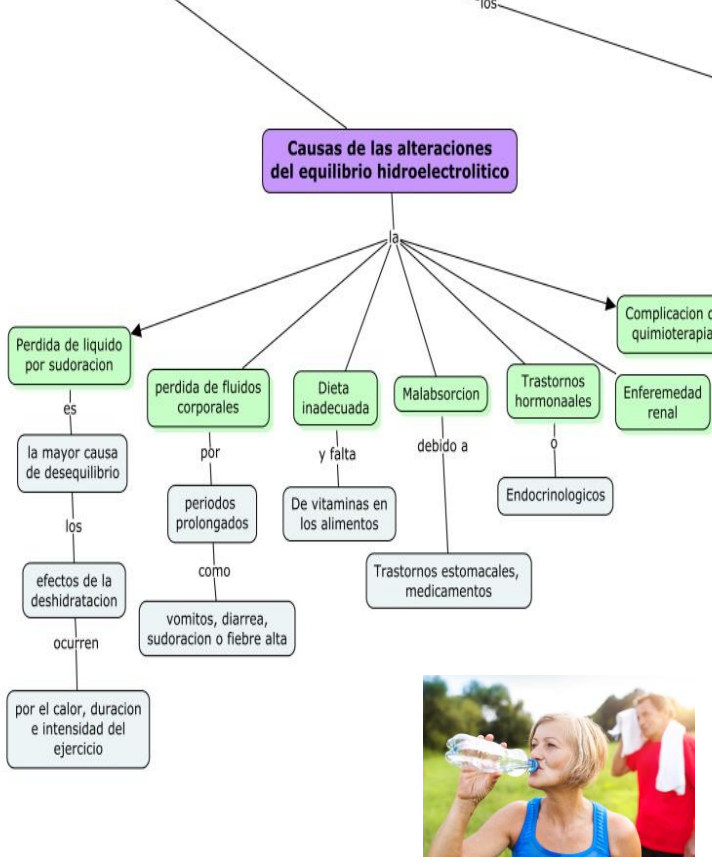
los

Causas de las alteraciones del equilibrio hidroelectrolitico

la

Perdida de liquido por sudoracion

es

la mayor causa de desequilibrio

los

efectos de la deshidratacion

ocurren

por el calor, duracion e intensidad del ejercicio

perdida de fluidos corporales

por

periodos prolongados

como

vomitos, diarrea, sudoracion o fiebre alta

Dieta inadecuada

y falta

De vitaminas en los alimentos

Malabsorcion

debido a

Trastornos estomacales, medicamentos

Trastornos hormonaales

o

Endocrinologicos

Enferemedad renal

Complicacion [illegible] quimioterapia